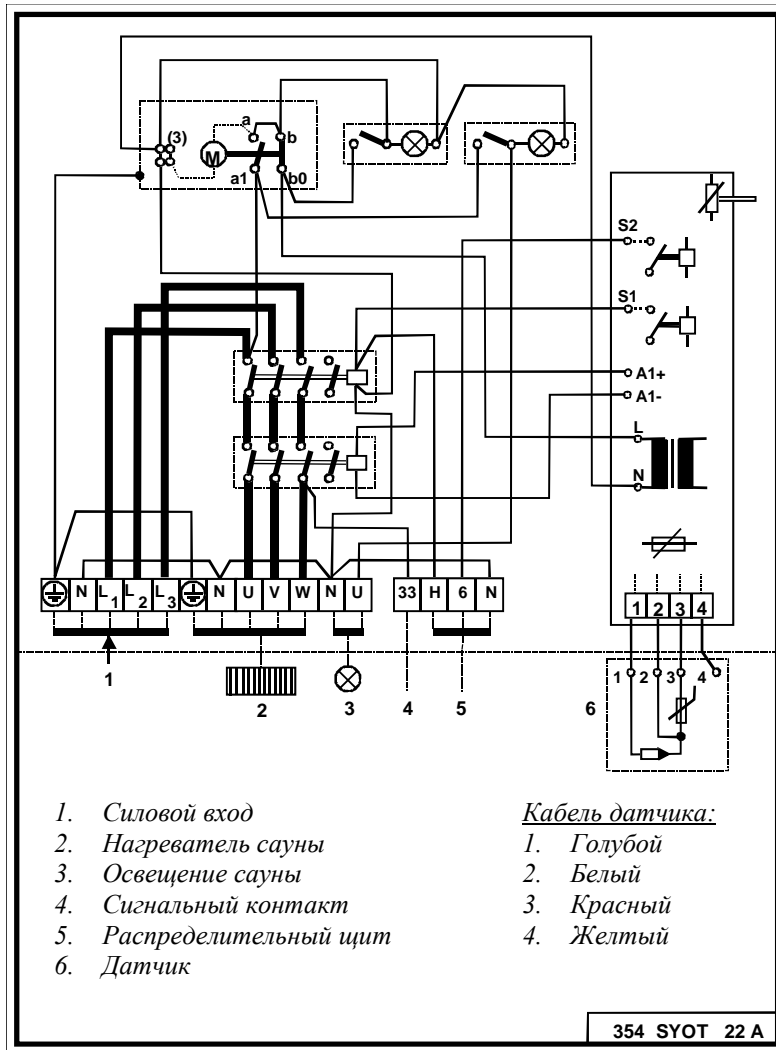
(3)
a
b
M
a1
b0
S2
S1
A1+
A1-
L
N
N
$L_1$
$L_2$
$L_3$
N
U
V
W
N
U
33
H
6
N
1
2
3
4
1
2
3
4
1
2
3
4
5
6

1. Силовой вход
2. Нагреватель сауны
3. Освещение сауны
4. Сигнальный контакт
5. Распределительный щит
6. Датчик

Кабель датчика:
1. Голубой
2. Белый
3. Красный
4. Желтый

354 SYOT 22 A